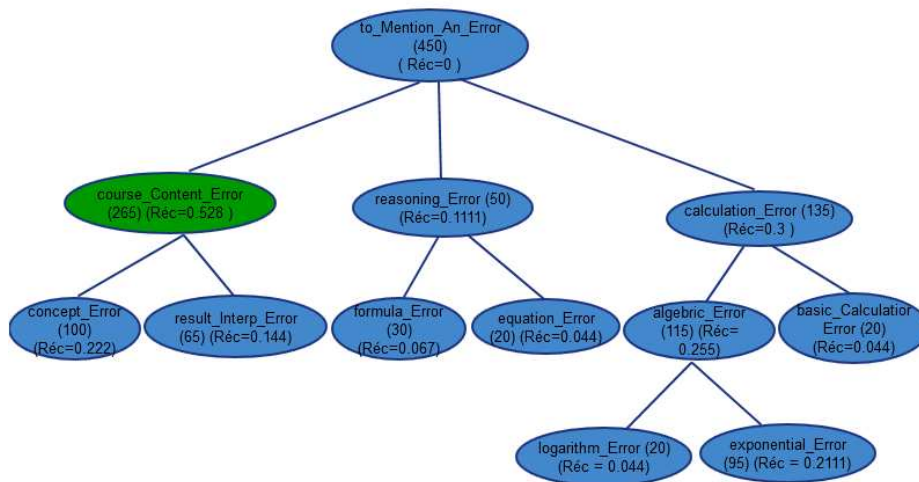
to_Mention_An_Error
(450)
( Réc=0 )

course_Content_Error
(265) (Réc=0.528 )

reasoning_Error (50)
(Réc=0.1111)

calculation_Error (135)
(Réc=0.3 )

concept_Error
(100)
(Réc=0.222)

result_Interp_Error
(65) (Réc=0.144)

formula_Error
(30)
(Réc=0.067)

equation_Error
(20) (Réc=0.044)

algebric_Error
(115) (Réc=
0.255)

basic_Calculatior
Error (20)
(Réc=0.044)

logarithm_Error (20)
(Réc = 0.044)

exponential_Error
(95) (Réc = 0.2111)